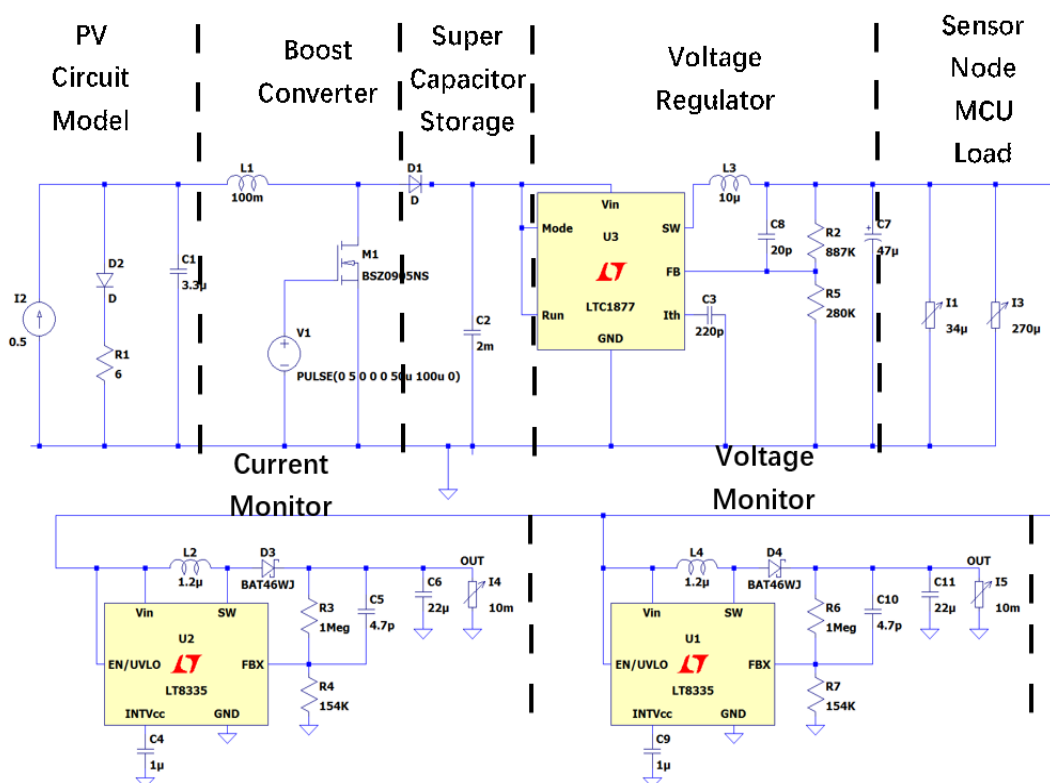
PV Circuit Model

Boost Converter

Super Capacitor Storage

Voltage Regulator

Sensor Node MCU Load

L1
100m

D1
D

L3
10μ

D2
D

C1
3.3μ

I2
0.5

R1
6

M1
BSZ0905NS

V1
PULSE(0 5 0 0 0 50u 100u 0)

C2
2m

Vin
Mode
U3
SW
FB
Run
LTC1877
Ith
GND

C8
20p

R2
887K

C7
47μ

C3
220p

R5
280K

I1
34μ

I3
270μ

Current Monitor

Voltage Monitor

L2
1.2μ

D3
BAT46WJ

OUT

R3
1Meg

C5
4.7p

C6
22μ

I4
10m

Vin
SW
U2
EN/UVLO
FBX
LT8335
INTVcc
GND

R4
154K

C4
1μ

L4
1.2μ

D4
BAT46WJ

OUT

R6
1Meg

C10
4.7p

C11
22μ

I5
10m

Vin
SW
U1
EN/UVLO
FBX
LT8335
INTVcc
GND

R7
154K

C9
1μ